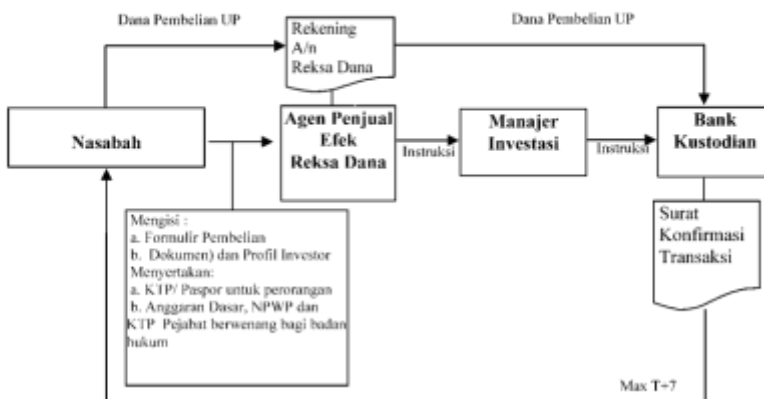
Dana Pembelian UP

Rekening A/n Reksa Dana

Dana Pembelian UP

Nasabah

Agen Penjual Efek Reksa Dana

Instruksi

Manajer Investasi

Instruksi

Bank Kustodian

Mengisi :
a. Formulir Pembelian
b. Dokumen) dan Profil Investor
Menyertakan:
a. KTP/ Paspor untuk perorangan
b. Anggaran Dasar, NPWP dan KTP Pejabat berwenang bagi badan hukum

Surat Konfirmasi Transaksi

Max T+7